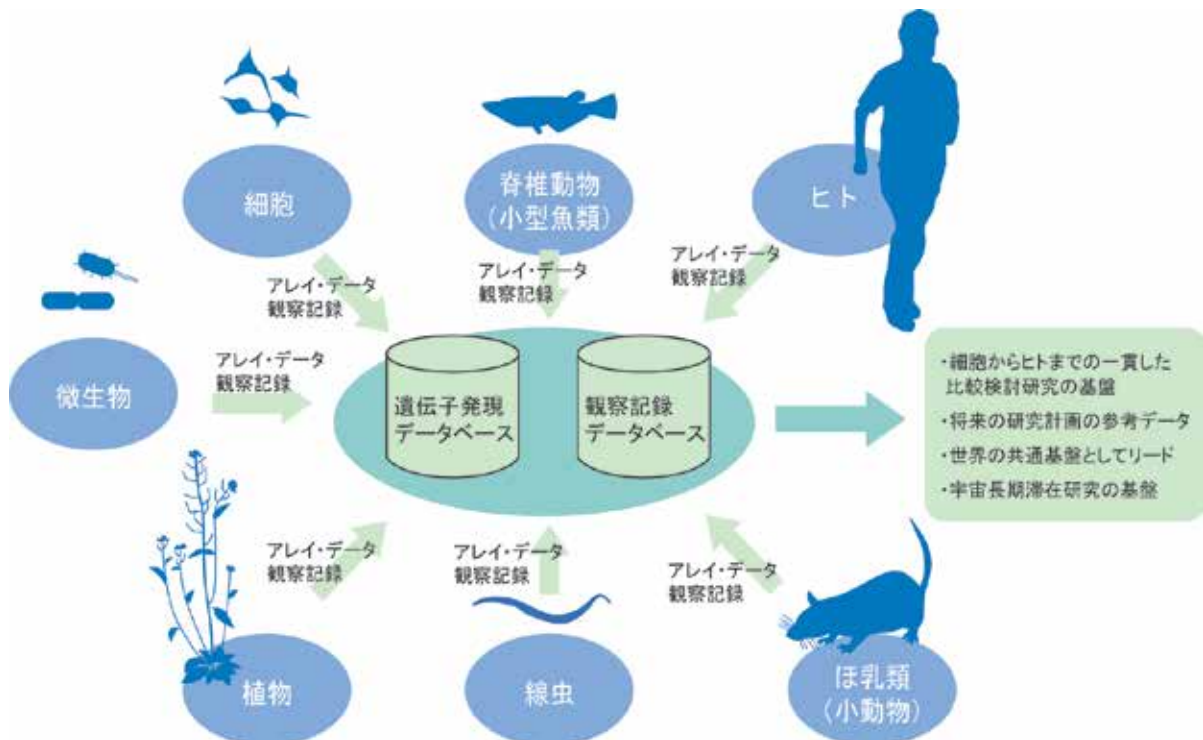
細胞

脊椎動物
(小型魚類)

ヒト

アレイ・データ
観察記録

アレイ・データ
観察記録

アレイ・データ
観察記録

微生物

アレイ・データ
観察記録

遺伝子発現
データベース

観察記録
データベース

・細胞からヒトまでの一貫した比較検討研究の基盤
・将来の研究計画の参考データ
・世界の共通基盤としてリード
・宇宙長期滞在研究の基盤

アレイ・データ
観察記録

アレイ・データ
観察記録

アレイ・データ
観察記録

植物

線虫

ほ乳類
(小動物)